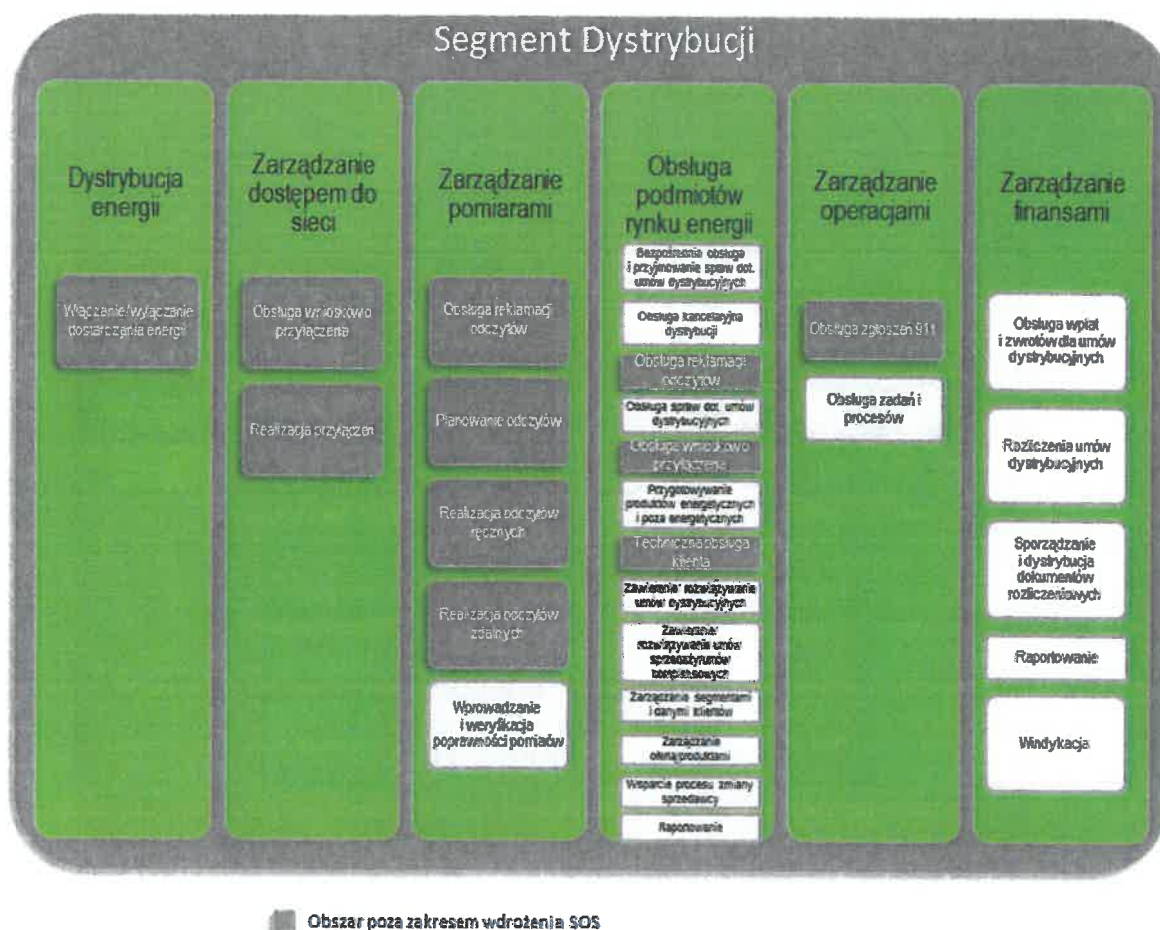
Segment Dystrybucji

Dystrybucja energii

Włączanie/wyłączanie dostarczania energii

Zarządzanie dostępem do sieci

Obsługa wniosków o przyłączenie

Realizacja przyłączeń

Zarządzanie pomiarami

Obsługa reklamacji odczytów

Planowanie odczytów

Realizacja odczytów ręcznych

Realizacja odczytów zdalnych

Wprowadzanie i weryfikacja poprawności pomiarów

Obsługa podmiotów rynku energii

Bezpośrednia obsługa i przyjmowanie spraw dot. umów dystrybucyjnych

Obsługa kancelaryjna dystrybucji

Obsługa reklamacji odczytów

Obsługa spraw dot. umów dystrybucyjnych

Obsługa wniosków o przyłączenie

Przygotowywanie produktów energetycznych i poza energetycznych

Techniczna obsługa klienta

Zawieranie/ rozwiązywanie umów dystrybucyjnych

Zawieranie/ rozwiązywanie umów sprzedaży/umów kompleksowych

Zarządzanie segmentami i danymi klientów

Zarządzanie ofertą/produktami

Wsparcie procesu zmiany sprzedawcy

Raportowanie

Zarządzanie operacjami

Obsługa zgłoszeń 911

Obsługa zadań i procesów

Zarządzanie finansami

Obsługa wpłat i zwrotów dla umów dystrybucyjnych

Rozliczenia umów dystrybucyjnych

Sporządzanie i dystrybucja dokumentów rozliczeniowych

Raportowanie

Windykacja

Obszar poza zakresem wdrożenia SOS